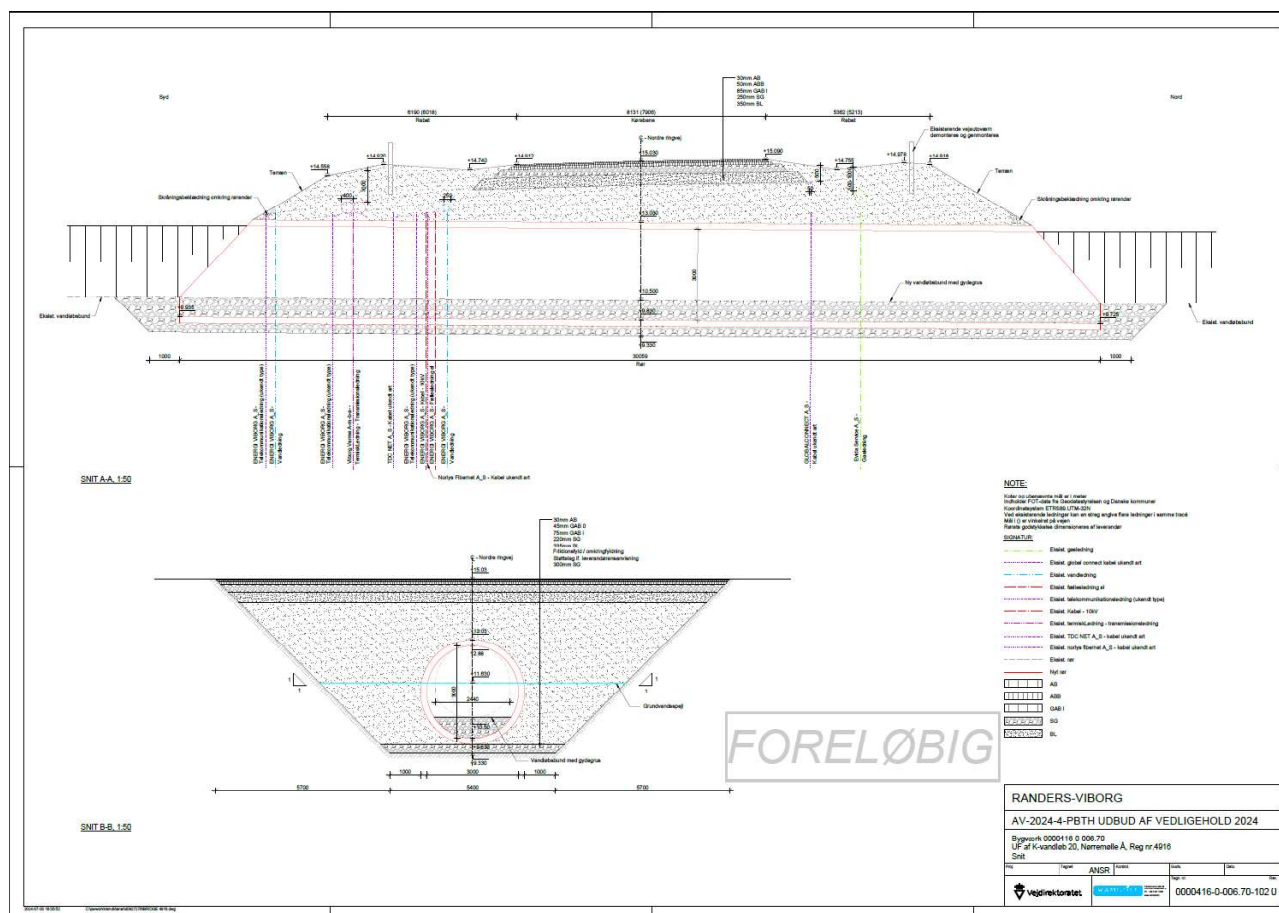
Syd

Nord

30mm AB
50mm ABB
85mm GAB I
250mm SG
350mm BL

8190 (8018)
Rabat

8131 (7906)
Kørebane

5362 (5213)
Rabat

℄ - Nordre ringvej

Eksisterende vejautoværn demonteres og genmonteres

Terræn

Terræn

+14.559
+14.637
+14.740
+14.917
+15.230
+15.090
+14.750
+14.976
+14.618

Skråningsbeklædning omkring rørender

Skråningsbeklædning omkring rørender

13.050

9000

10.500

Ny vandløbsbund med gydegrus

Eksist. vandløbsbund

Eksist. vandløbsbund

+6.695

+6.725

9.330

1000

30059
Rør

1500

ENERGI VIBORG A_S - Telekommunikationsledning (ukendt type)
ENERGI VIBORG A_S - Vandledning
ENERGI VIBORG A_S - Telekommunikationsledning (ukendt type)
Viborg Varme Amba - fjernvarmeledning - Transmissionsledning
TDC NET A_S - Kabel ukendt art
ENERGI VIBORG A_S - Telekommunikationsledning (ukendt type)
ENERGI VIBORG A_S - Kabel - 10kV
ENERGI VIBORG A_S - Fællesledning el
ENERGI VIBORG A_S - Vandledning

Norlys Fibernet A_S - Kabel ukendt art

GLOBALCONNECT A_S - Kabel ukendt art

Energi Service A_S - Gasledning

SNIT A-A, 1:50

30mm AB
45mm GAB 0
75mm GAB I
220mm SG
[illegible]
Friktionsfyld / omkringfyldning
Støttelag if. leverandøranvisning
300mm SG

℄ - Nordre ringvej

15.00

12.01

2.88

11.630

3000

2440

10.50

9.830

9.330

Grundvandsspejl

Vandløbsbund med gydegrus

1000
3000
1000

5700
5400
5700

SNIT B-B, 1:50

NOTE:
Koter og ubenævnte mål er i meter
Indholder FOT-data fra Geodatastyrelsen og Danske kommuner
Koordinatsystem ETRS89 UTM-32N
Ved eksisterende ledninger kan en streg angive flere ledninger i samme tracé
Mål i () er vinkelret på vejen
Rørets godstykkelse dimensioneres af leverandør
SIGNATUR:

Eksist. gasledning
Eksist. global connect kabel ukendt art
Eksist. vandledning
Eksist. fællesledning el
Eksist. telekommunikationsledning (ukendt type)
Eksist. Kabel - 10kV
Eksist. fjernvarmeledning - transmissionsledning
Eksist. TDC NET A_S - kabel ukendt art
Eksist. norlys fibernet A_S - kabel ukendt art
Eksist. rør
Nyt rør
AB
ABB
GAB I
SG
BL

FORELØBIG

RANDERS-VIBORG

AV-2024-4-PBTH UDBUD AF VEDLIGEHOLD 2024

Bygværk 0000416 0 006.70
UF af K-vandløb 20, Nørremølle Å, Reg nr.4916
Snit

ANSR

Vejdirektoratet

0000416-0-006.70-102 U